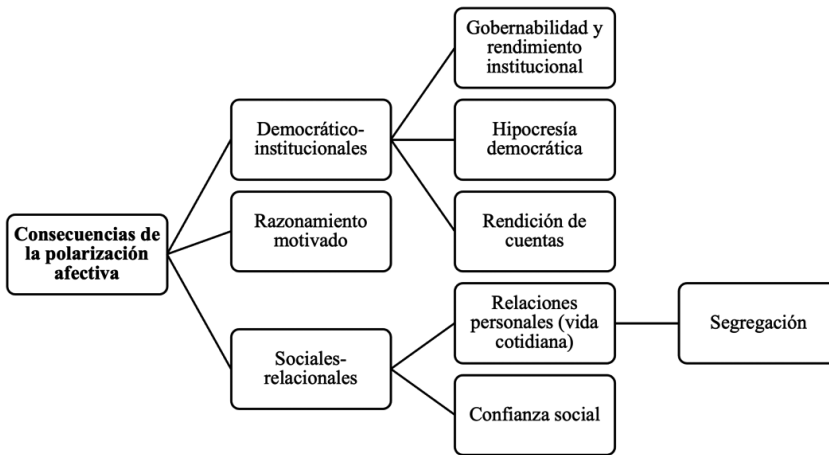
Consecuencias de la polarización afectiva

Democrático-institucionales

Razonamiento motivado

Sociales-relacionales

Gobernabilidad y rendimiento institucional

Hipocresía democrática

Rendición de cuentas

Relaciones personales (vida cotidiana)

Confianza social

Segregación